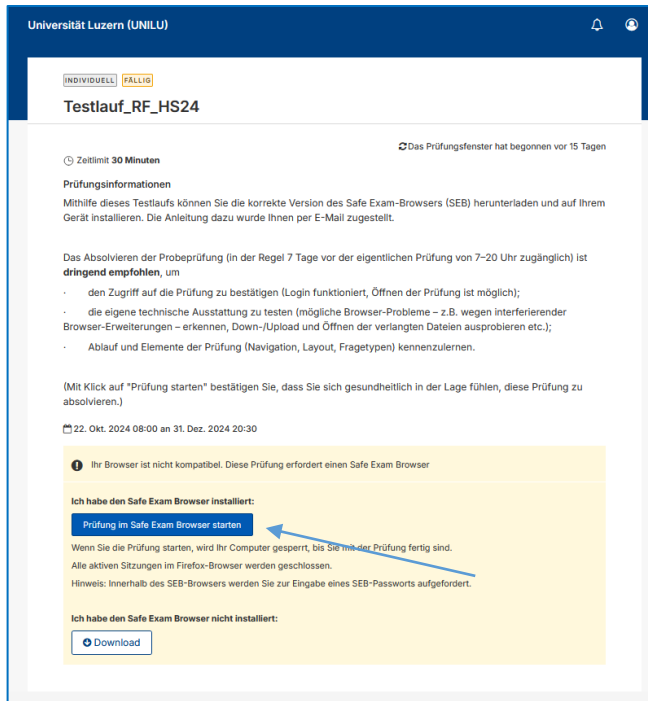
Universität Luzern (UNILU)

INDIVIDUELL FÄLLIG

Testlauf_RF_HS24

Das Prüfungsfenster hat begonnen vor 15 Tagen

Zeitlimit **30 Minuten**

Prüfungsinformationen

Mithilfe dieses Testlaufs können Sie die korrekte Version des Safe Exam-Browsers (SEB) herunterladen und auf Ihrem Gerät installieren. Die Anleitung dazu wurde Ihnen per E-Mail zugestellt.

Das Absolvieren der Probeprüfung (in der Regel 7 Tage vor der eigentlichen Prüfung von 7–20 Uhr zugänglich) ist **dringend empfohlen**, um

· den Zugriff auf die Prüfung zu bestätigen (Login funktioniert, Öffnen der Prüfung ist möglich);

· die eigene technische Ausstattung zu testen (mögliche Browser-Probleme – z.B. wegen interferierender Browser-Erweiterungen – erkennen, Down-/Upload und Öffnen der verlangten Dateien ausprobieren etc.);

· Ablauf und Elemente der Prüfung (Navigation, Layout, Fragetypen) kennenzulernen.

(Mit Klick auf "Prüfung starten" bestätigen Sie, dass Sie sich gesundheitlich in der Lage fühlen, diese Prüfung zu absolvieren.)

22. Okt. 2024 08:00 an 31. Dez. 2024 20:30

Ihr Browser ist nicht kompatibel. Diese Prüfung erfordert einen Safe Exam Browser

Ich habe den Safe Exam Browser installiert:

Prüfung im Safe Exam Browser starten

Wenn Sie die Prüfung starten, wird Ihr Computer gesperrt, bis Sie mit der Prüfung fertig sind.

Alle aktiven Sitzungen im Firefox-Browser werden geschlossen.

Hinweis: Innerhalb des SEB-Browsers werden Sie zur Eingabe eines SEB-Passworts aufgefordert.

Ich habe den Safe Exam Browser nicht installiert:

Download